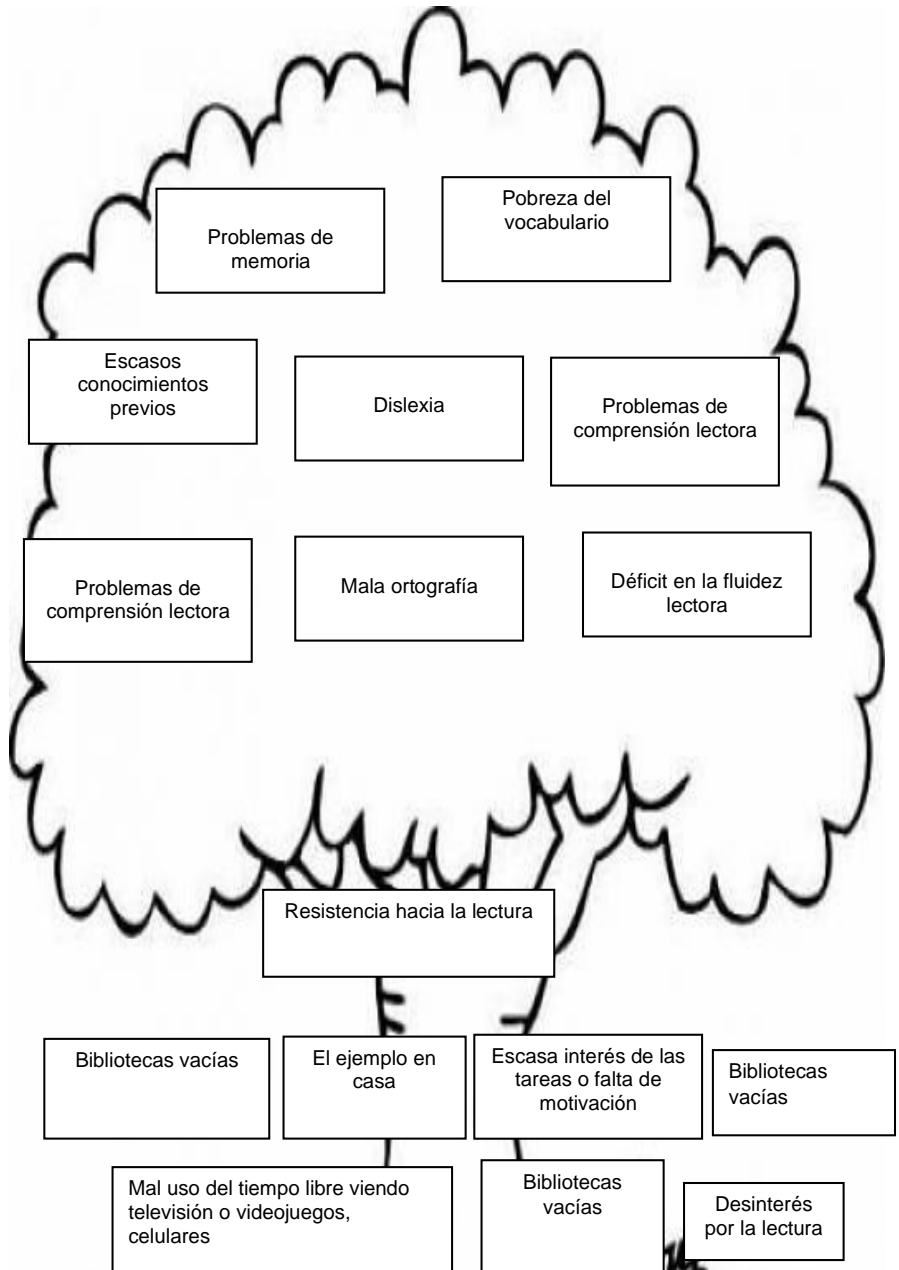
Problemas de memoria

Pobreza del vocabulario

Escasos conocimientos previos

Dislexia

Problemas de comprensión lectora

Problemas de comprensión lectora

Mala ortografía

Déficit en la fluidez lectora

Resistencia hacia la lectura

Bibliotecas vacías

El ejemplo en casa

Escasa interés de las tareas o falta de motivación

Bibliotecas vacías

Mal uso del tiempo libre viendo televisión o videojuegos, celulares

Bibliotecas vacías

Desinterés por la lectura